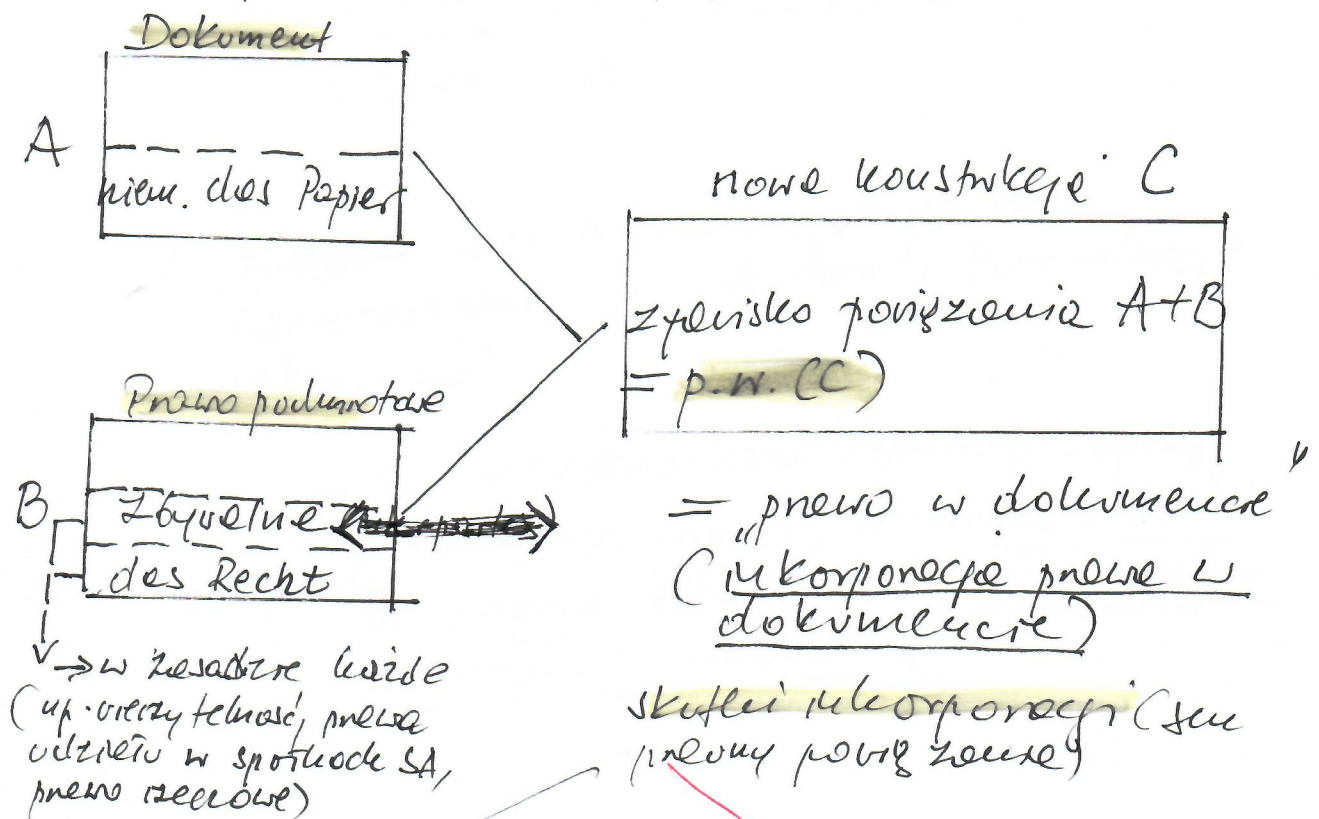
Dokument

A

niem. das Papier

Prawo podmiotowe

B

Zbywalne ~~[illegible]~~

das Recht

→ w zasadzie każde (np. wierzytelność, prawa udziału w spółkach SA, prawo rzeczowe)

nowe konstrukcje C

zjawisko powiązania A+B = p.w. (C)

= „prawo w dokumencie"

(inkorporacja prawa w dokumencie)

skutki inkorporacji (stan prawny powiązania)